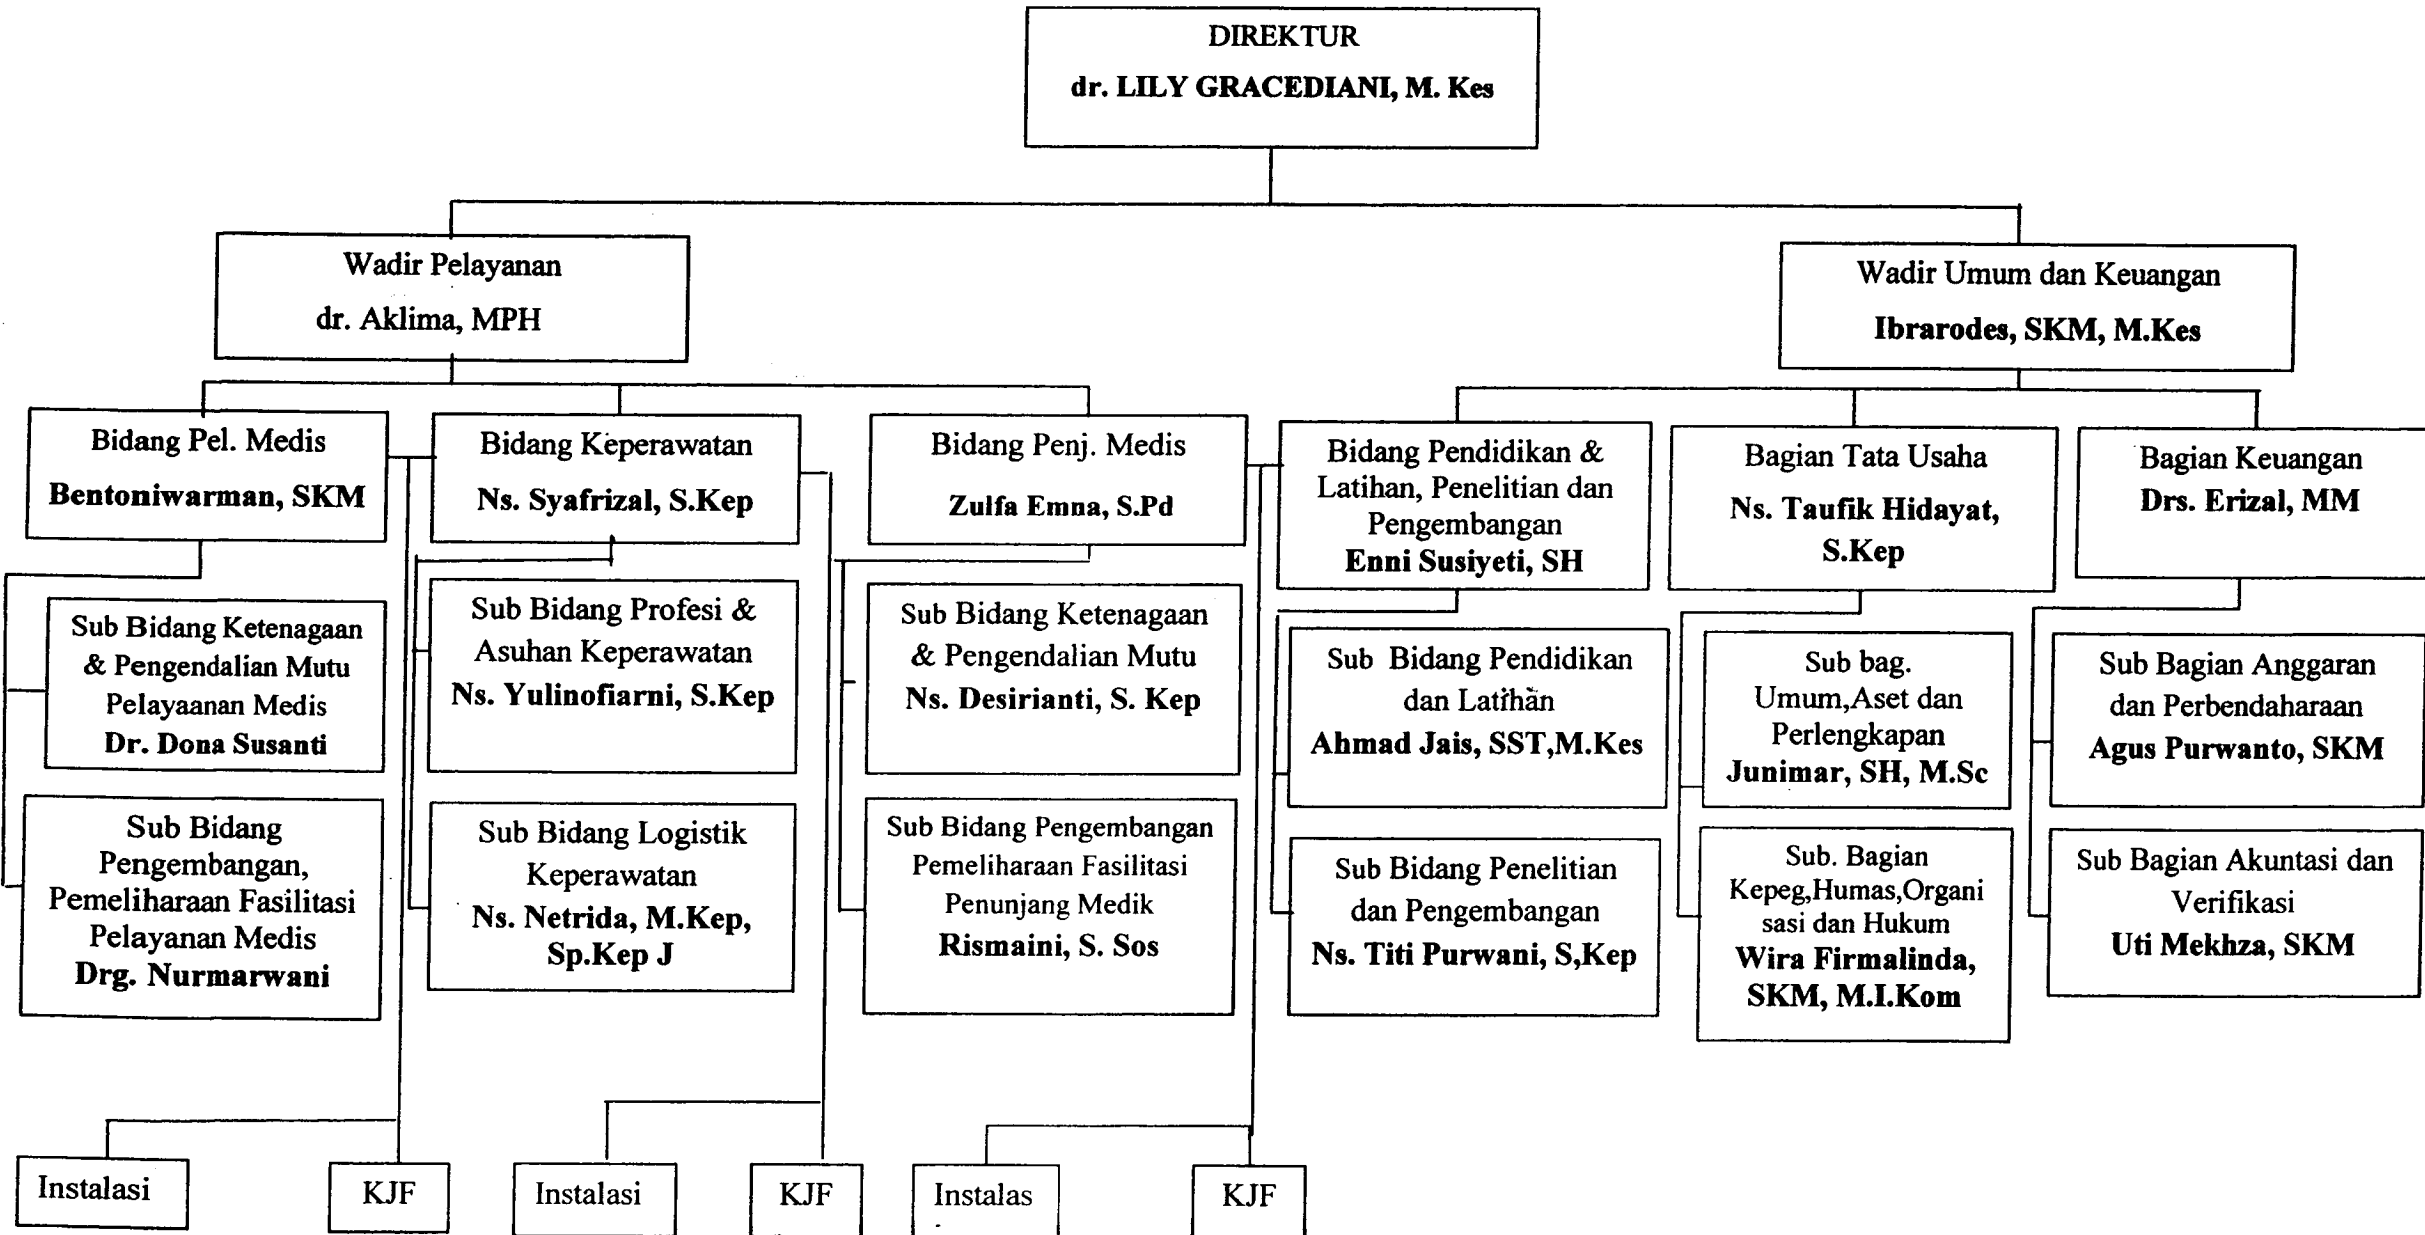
DIREKTUR
dr. LILY GRACEDIANI, M. Kes

Wadir Pelayanan
dr. Aklima, MPH

Wadir Umum dan Keuangan
Ibrarodes, SKM, M.Kes

Bidang Pel. Medis
Bentoniwarman, SKM

Bidang Keperawatan
Ns. Syafrizal, S.Kep

Bidang Penj. Medis
Zulfa Emna, S.Pd

Bidang Pendidikan & Latihan, Penelitian dan Pengembangan
Enni Susiyeti, SH

Bagian Tata Usaha
Ns. Taufik Hidayat, S.Kep

Bagian Keuangan
Drs. Erizal, MM

Sub Bidang Ketenagaan & Pengendalian Mutu Pelayaanan Medis
Dr. Dona Susanti

Sub Bidang Pengembangan, Pemeliharaan Fasilitasi Pelayanan Medis
Drg. Nurmarwani

Sub Bidang Profesi & Asuhan Keperawatan
Ns. Yulinofiarni, S.Kep

Sub Bidang Logistik Keperawatan
Ns. Netrida, M.Kep, Sp.Kep J

Sub Bidang Ketenagaan & Pengendalian Mutu
Ns. Desirianti, S. Kep

Sub Bidang Pengembangan Pemeliharaan Fasilitasi Penunjang Medik
Rismaini, S. Sos

Sub Bidang Pendidikan dan Latihan
Ahmad Jais, SST,M.Kes

Sub Bidang Penelitian dan Pengembangan
Ns. Titi Purwani, S,Kep

Sub bag. Umum,Aset dan Perlengkapan
Junimar, SH, M.Sc

Sub. Bagian Kepeg,Humas,Organi sasi dan Hukum
Wira Firmalinda, SKM, M.I.Kom

Sub Bagian Anggaran dan Perbendaharaan
Agus Purwanto, SKM

Sub Bagian Akuntasi dan Verifikasi
Uti Mekhza, SKM

Instalasi

KJF

Instalasi

KJF

Instalas

KJF